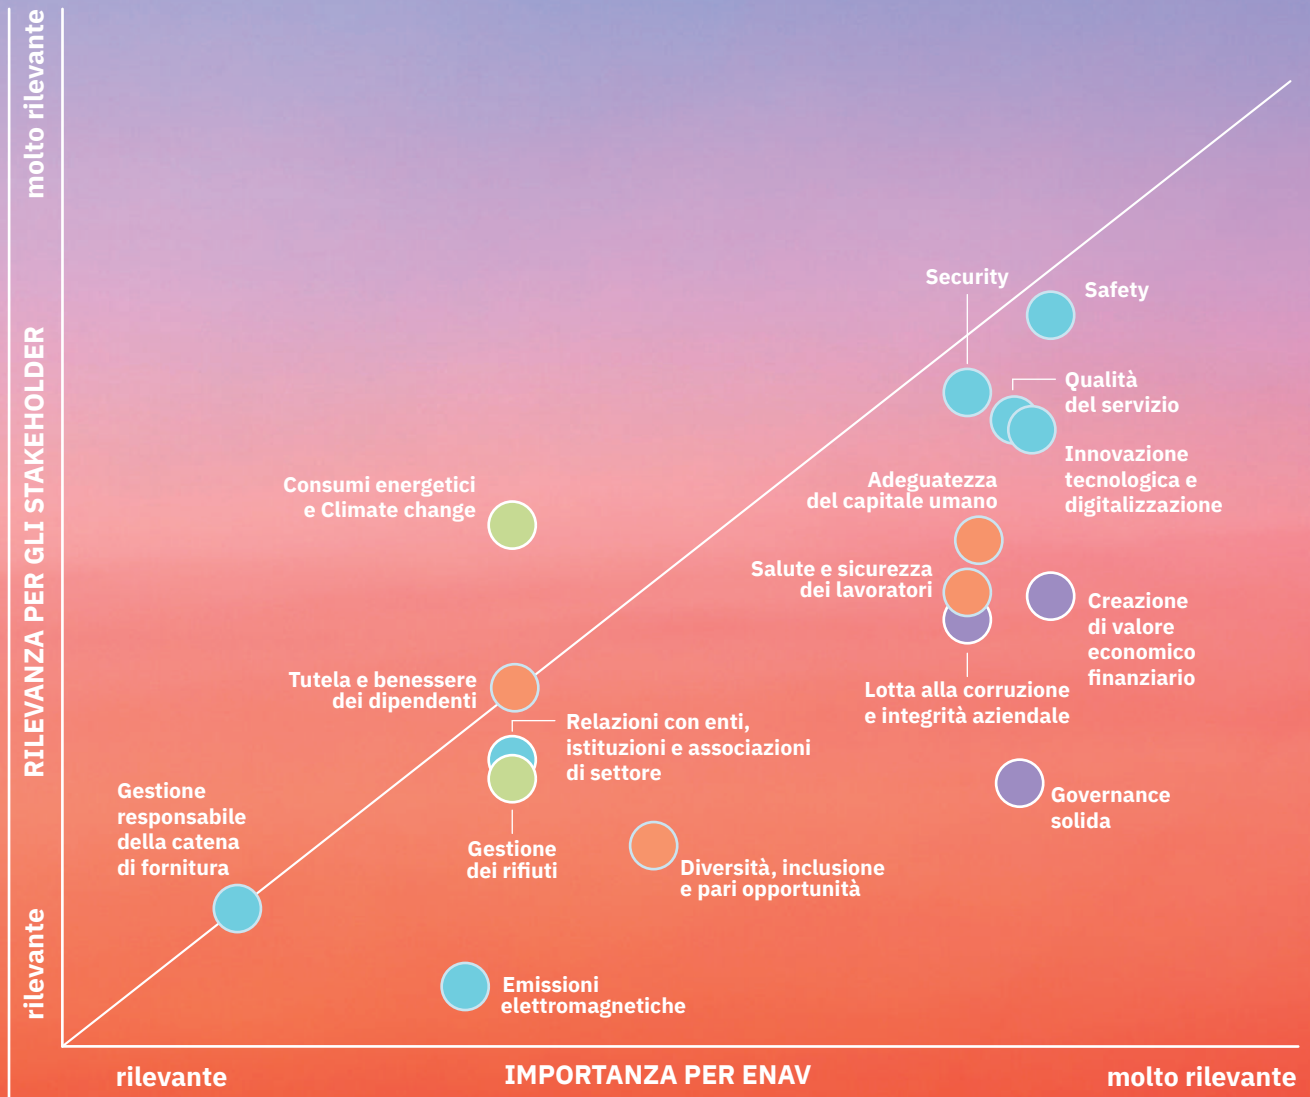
molto rilevante

RILEVANZA PER GLI STAKEHOLDER

rilevante

Security

Safety

Qualità del servizio

Innovazione tecnologica e digitalizzazione

Adeguatezza del capitale umano

Consumi energetici e Climate change

Salute e sicurezza dei lavoratori

Creazione di valore economico finanziario

Lotta alla corruzione e integrità aziendale

Tutela e benessere dei dipendenti

Relazioni con enti, istituzioni e associazioni di settore

Gestione responsabile della catena di fornitura

Gestione dei rifiuti

Governance solida

Diversità, inclusione e pari opportunità

Emissioni elettromagnetiche

rilevante

IMPORTANZA PER ENAV

molto rilevante